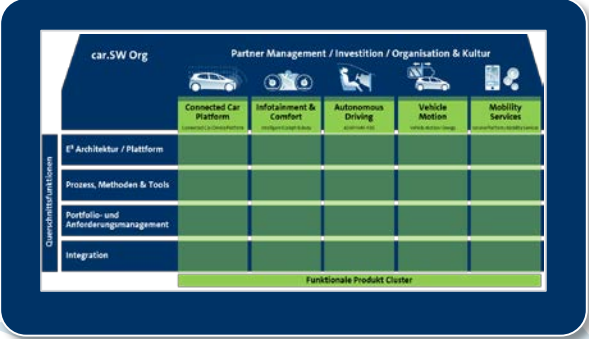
car.SW Org

Partner Management / Investition / Organisation & Kultur

| | Connected Car Platform | Infotainment & Comfort | Autonomous Driving | Vehicle Motion | Mobility Services |
|---|---|---|---|---|---|
| | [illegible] | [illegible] | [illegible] | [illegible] | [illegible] |
| E³ Architektur / Plattform | | | | | |
| Prozess, Methoden & Tools | | | | | |
| Portfolio- und Anforderungsmanagement | | | | | |
| Integration | | | | | |

Querschnittsfunktionen

Funktionale Produkt Cluster